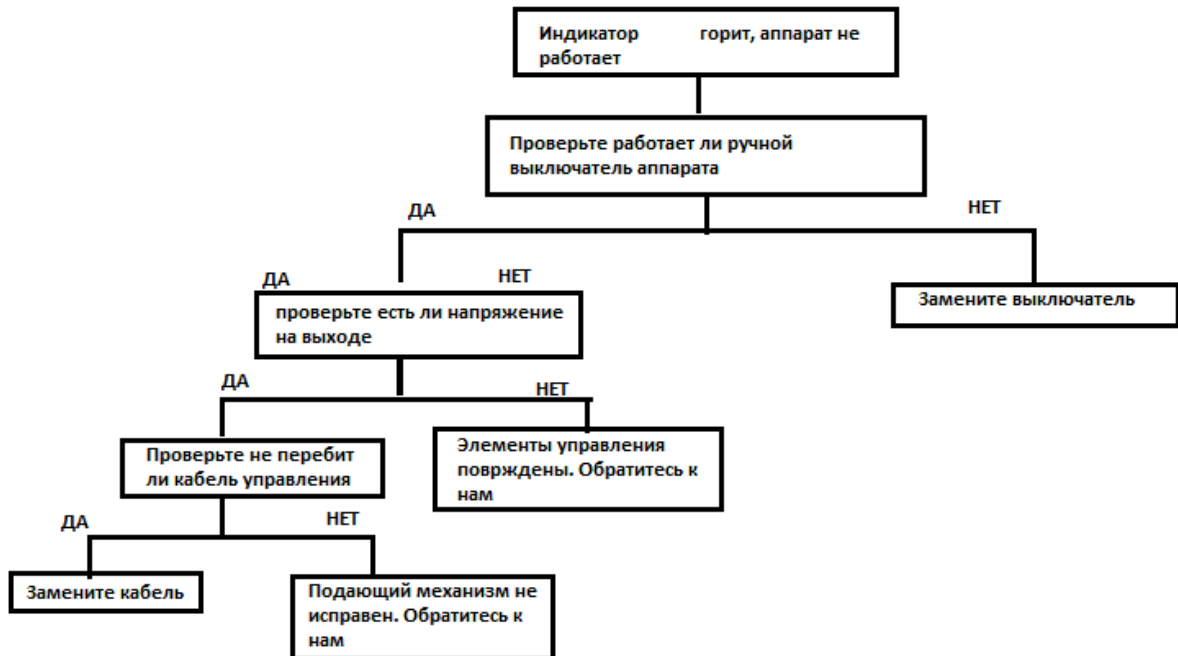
Индикатор горит, аппарат не работает

Проверьте работает ли ручной выключатель аппарата

ДА

НЕТ

Замените выключатель

ДА

НЕТ

проверьте есть ли напряжение на выходе

ДА

НЕТ

Проверьте не перебит ли кабель управления

Элементы управления поврждены. Обратитесь к нам

ДА

НЕТ

Замените кабель

Подающий механизм не исправен. Обратитесь к нам